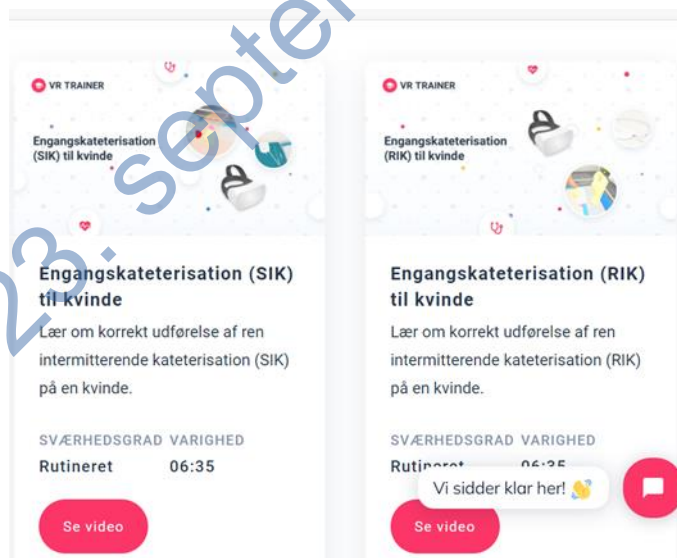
23. septem

VR TRAINER

Engangskateterisation (SIK) til kvinde

Engangskateterisation (SIK) til kvinde

Lær om korrekt udførelse af ren intermitterende kateterisation (SIK) på en kvinde.

SVÆRHEDSGRAD VARIGHED
Rutineret 06:35

Se video

VR TRAINER

Engangskateterisation (RIK) til kvinde

Engangskateterisation (RIK) til kvinde

Lær om korrekt udførelse af ren intermitterende kateterisation (RIK) på en kvinde.

SVÆRHEDSGRAD VARIGHED
Rutin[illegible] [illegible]

Vi sidder klar her!

Se video